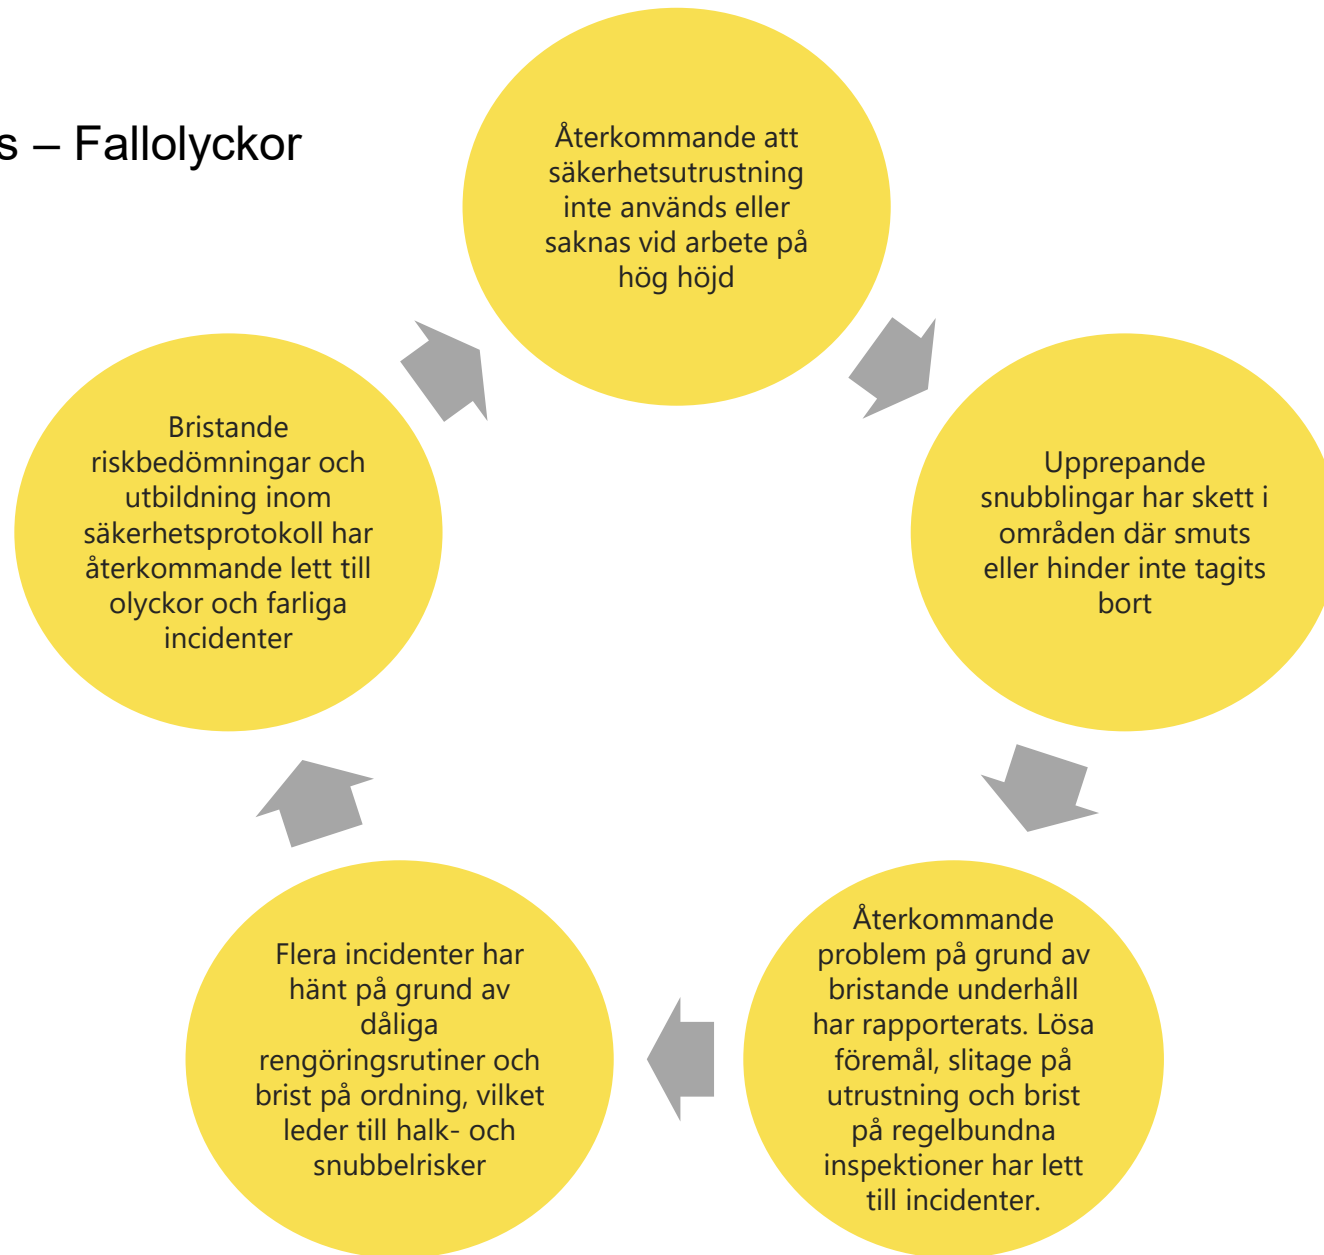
s – Fallolyckor

Återkommande att säkerhetsutrustning inte används eller saknas vid arbete på hög höjd

Upprepande snubblingar har skett i områden där smuts eller hinder inte tagits bort

Återkommande problem på grund av bristande underhåll har rapporterats. Lösa föremål, slitage på utrustning och brist på regelbundna inspektioner har lett till incidenter.

Flera incidenter har hänt på grund av dåliga rengöringsrutiner och brist på ordning, vilket leder till halk- och snubbelrisker

Bristande riskbedömningar och utbildning inom säkerhetsprotokoll har återkommande lett till olyckor och farliga incidenter